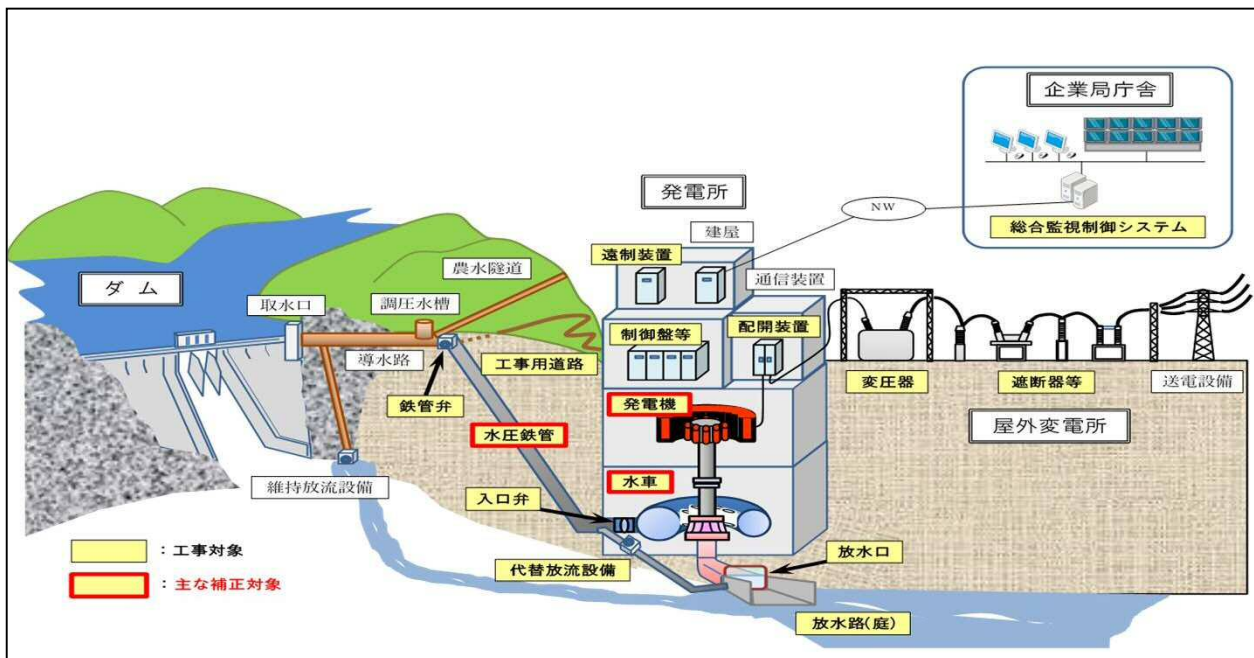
企業局庁舎

総合監視制御システム

NW

発電所

建屋

遠制装置

通信装置

ダ ム

農水隧道

取水口

調圧水槽

制御盤等

配開装置

導水路

工事用道路

変圧器

遮断器等

送電設備

鉄管弁

発電機

水圧鉄管

屋外変電所

水車

維持放流設備

入口弁

：工事対象

：主な補正対象

代替放流設備

放水口

放水路(庭)